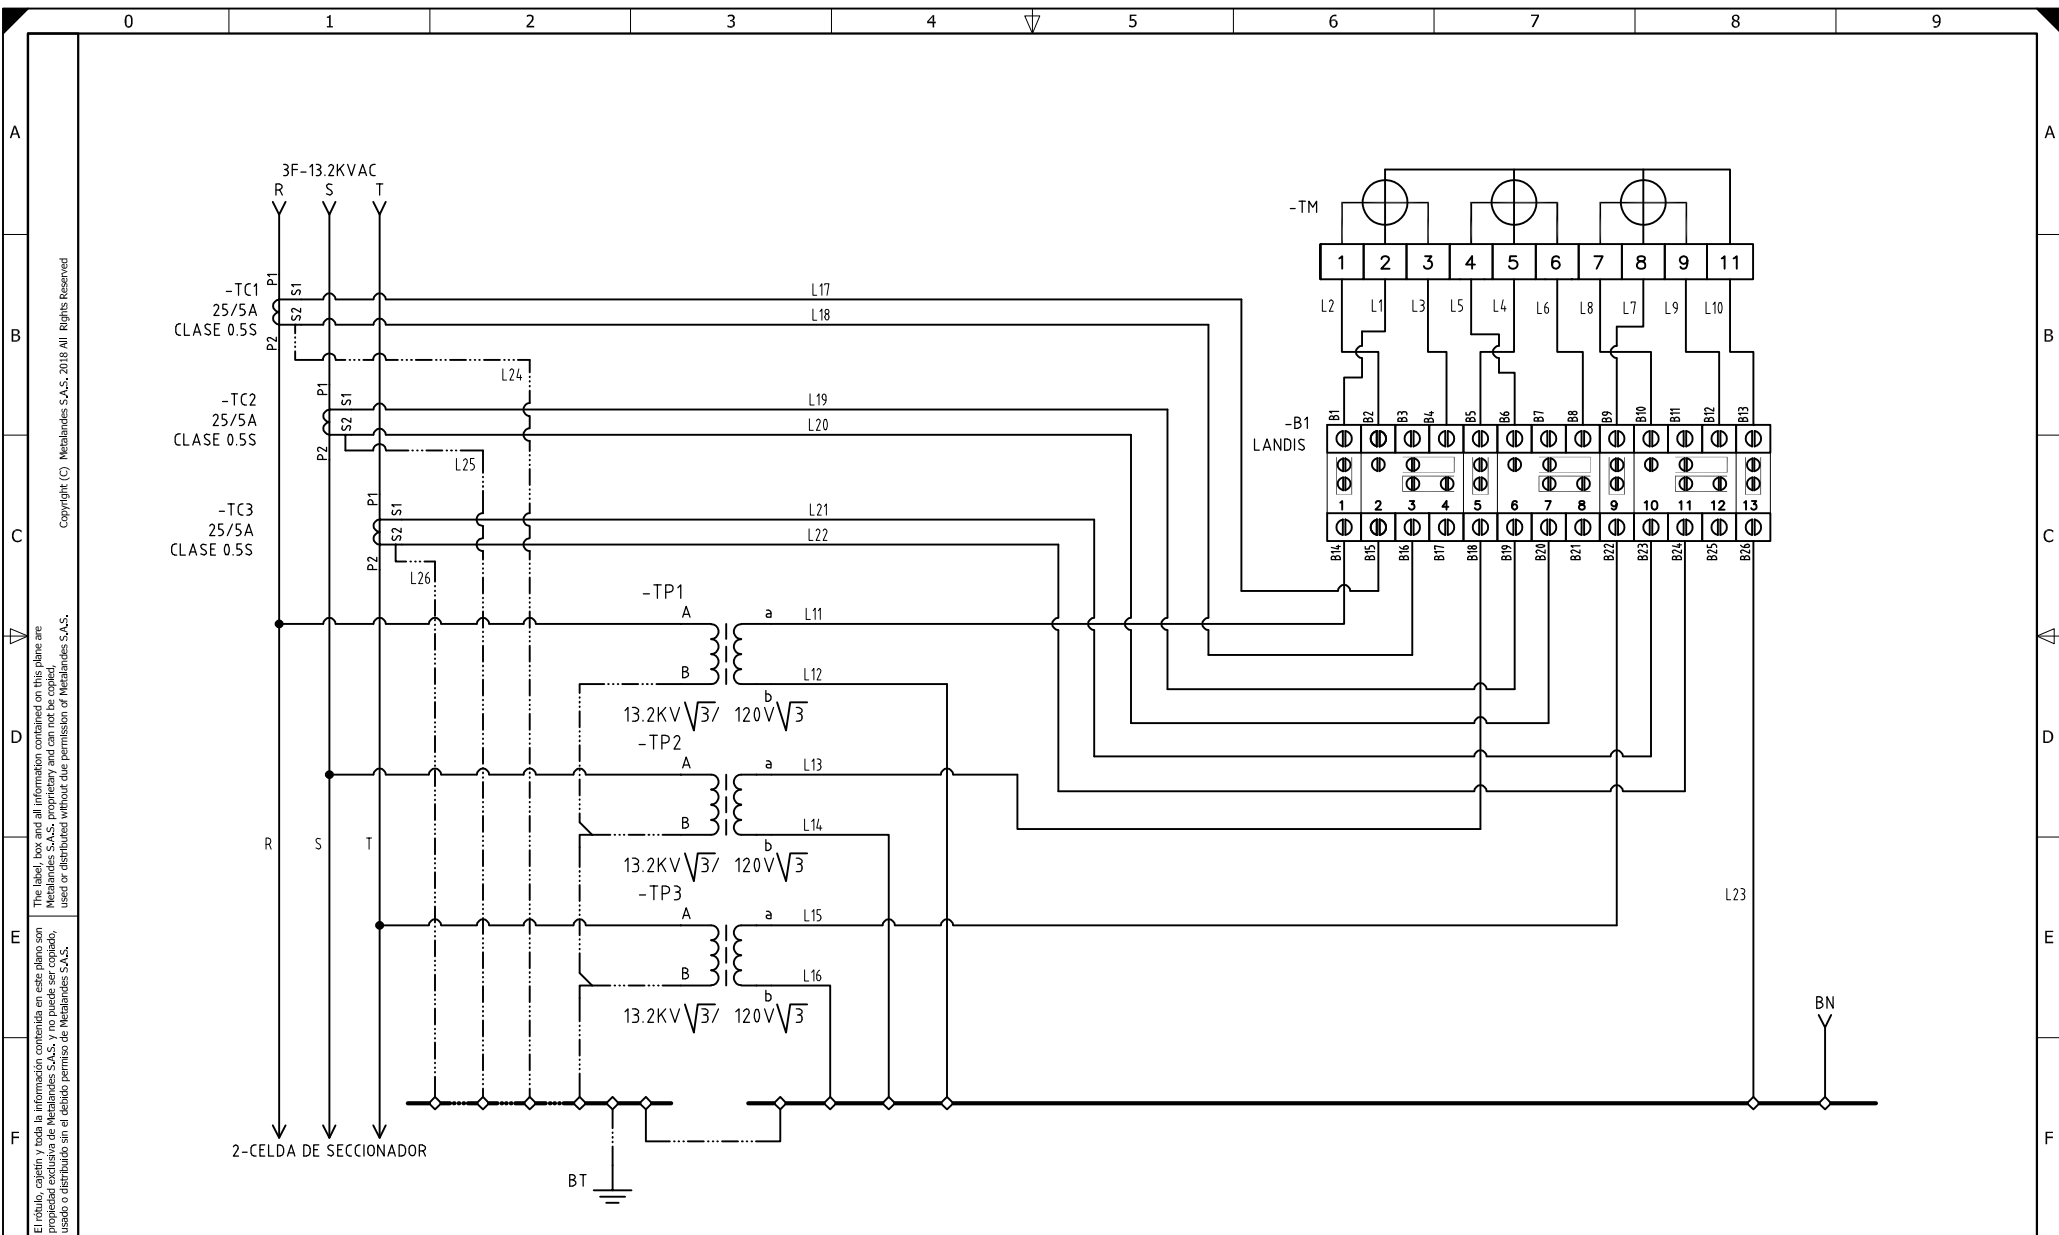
0 1 2 3 4 5 6 7 8 9

A
B
C
D
E
F

Copyright (C) Metalandes S.A.S. 2018 All Rights Reserved

The label, box and all information contained on this plane are Metalandes S.A.S. proprietary and can not be copied, used or distributed without due permission of Metalandes S.A.S.

El rótulo, cajetín y toda la información contenida en este plano son propiedad exclusiva de Metalandes S.A.S. y no puede ser copiado, usado o distribuido sin el debido permiso de Metalandes S.A.S.

3F-13.2KVAC
R S T

-TC1
25/5A
CLASE 0.5S
P1 S1 S2 P2

-TC2
25/5A
CLASE 0.5S
P1 S1 S2 P2

-TC3
25/5A
CLASE 0.5S
P1 S1 S2 P2

L17
L18
L24
L19
L20
L25
L21
L22
L26

-TM
1 2 3 4 5 6 7 8 9 11
L2 L1 L3 L5 L4 L6 L8 L7 L9 L10

-B1
LANDIS
B1 B2 B3 B4 B5 B6 B7 B8 B9 B10 B11 B12 B13
1 2 3 4 5 6 7 8 9 10 11 12 13
B14 B15 B16 B17 B18 B19 B20 B21 B22 B23 B24 B25 B26

-TP1
A a L11
B b L12
13.2KV $\sqrt{3}$/ 120V$\sqrt{3}$

-TP2
A a L13
B b L14
13.2KV $\sqrt{3}$/ 120V$\sqrt{3}$

-TP3
A a L15
B b L16
13.2KV $\sqrt{3}$/ 120V$\sqrt{3}$

R S T

L23

BN

2-CELDA DE SECCIONADOR

BT